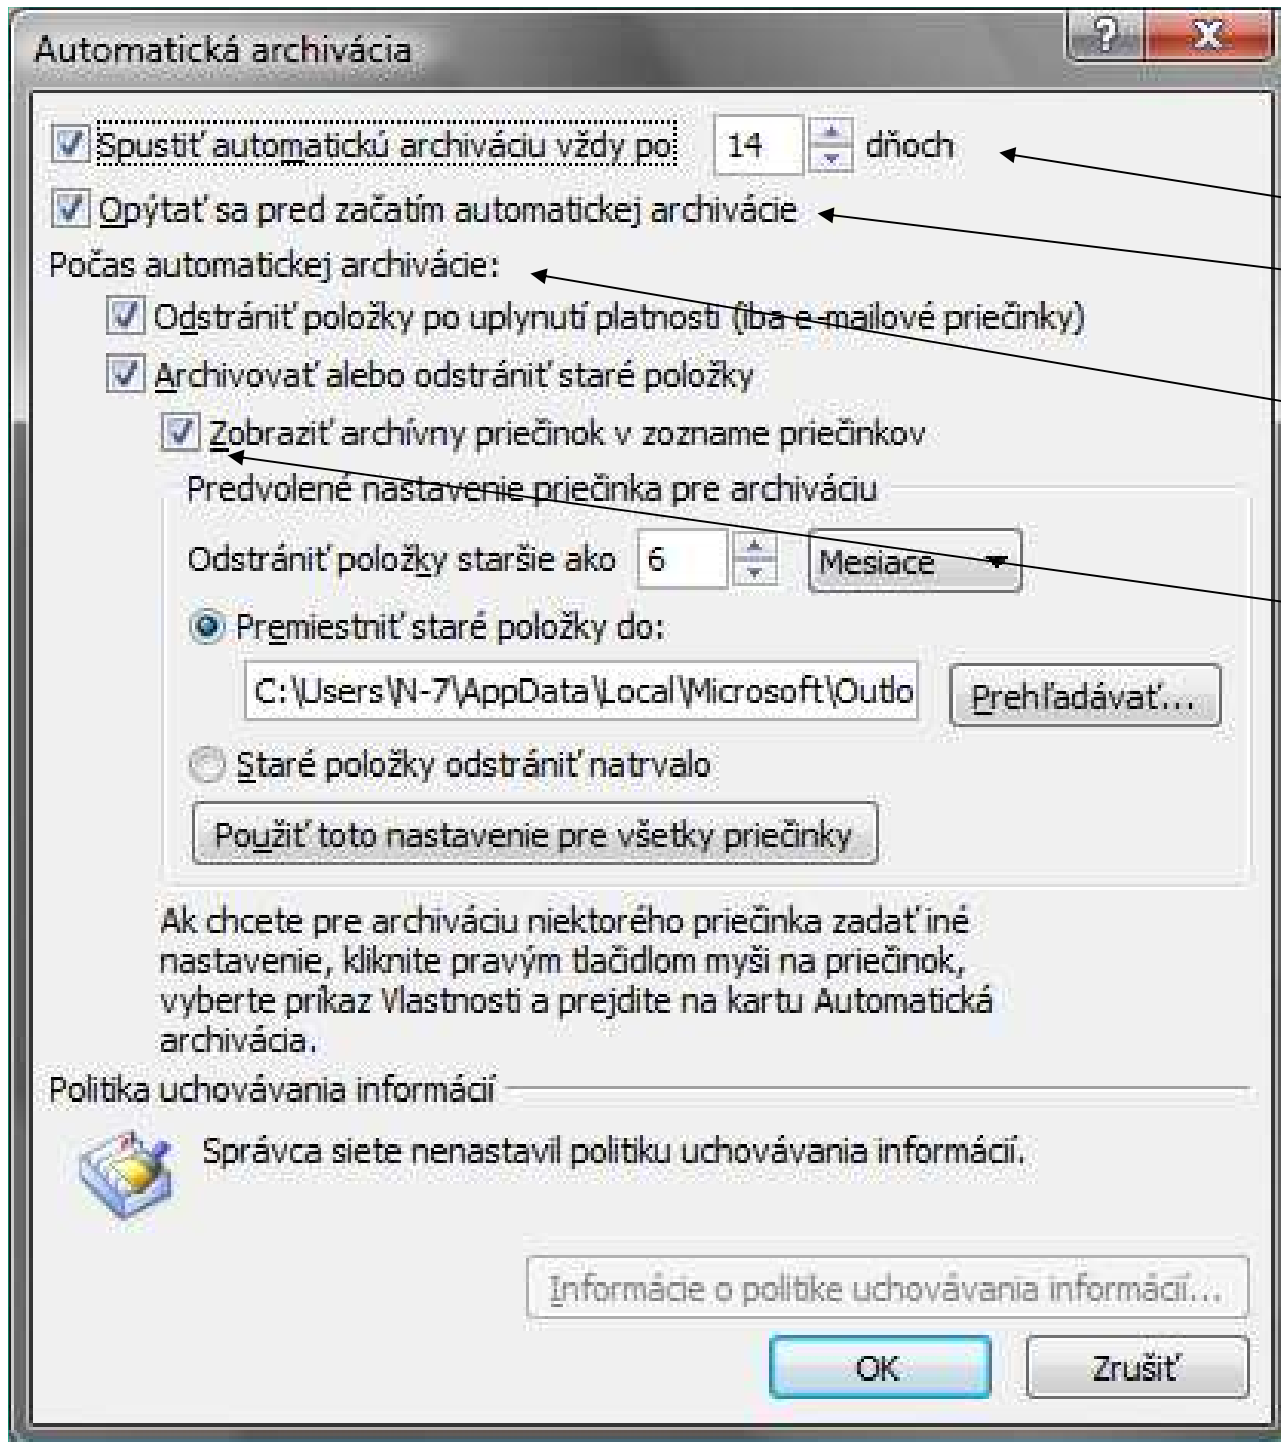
Automatická archivácia

?

X

Spustiť automatickú archiváciu vždy po 14 dňoch

Opýtať sa pred začatím automatickej archivácie

Počas automatickej archivácie:

Odstrániť položky po uplynutí platnosti (iba e-mailové priečinky)

Archivovať alebo odstrániť staré položky

Zobraziť archívny priečinok v zozname priečinkov

Predvolené nastavenie priečinka pre archiváciu

Odstrániť položky staršie ako 6 Mesiace

Premiestniť staré položky do:

C:\Users\N-7\AppData\Local\Microsoft\Outlo

Prehľadávať...

Staré položky odstrániť natrvalo

Použiť toto nastavenie pre všetky priečinky

Ak chcete pre archiváciu niektorého priečinka zadať iné nastavenie, kliknite pravým tlačidlom myši na priečinok, vyberte príkaz Vlastnosti a prejdite na kartu Automatická archivácia.

Politika uchovávania informácií

Správca siete nenastavil politiku uchovávania informácií.

Informácie o politike uchovávania informácií...

OK

Zrušiť